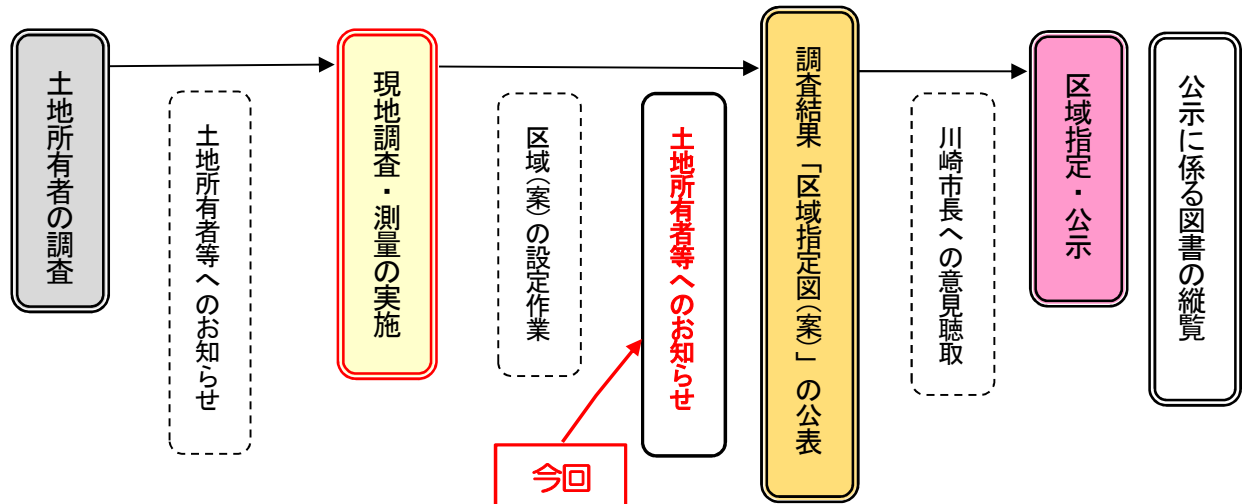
土地所有者の調査

土地所有者等へのお知らせ

現地調査・測量の実施

区域(案)の設定作業

土地所有者等へのお知らせ

今回

調査結果「区域指定図(案)」の公表

川崎市長への意見聴取

区域指定・公示

公示に係る図書の縦覧